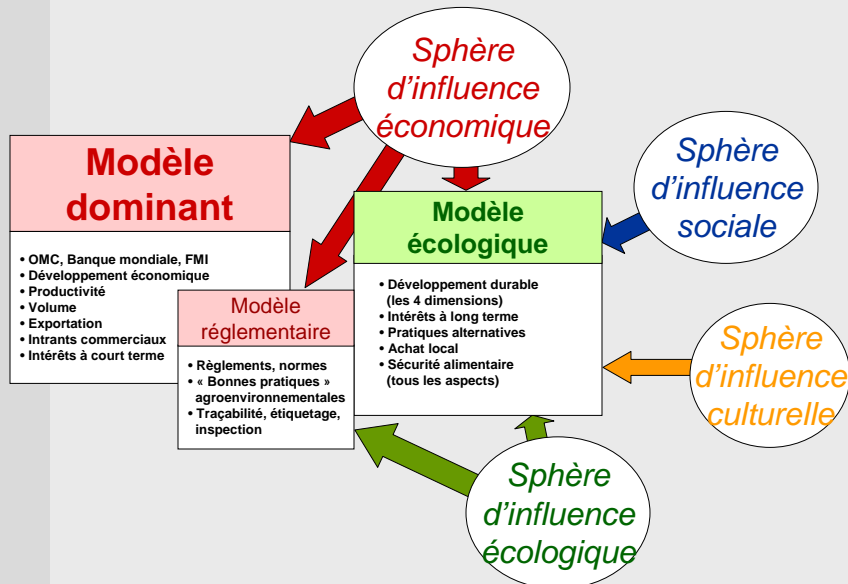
Sphère d'influence économique

Sphère d'influence sociale

Modèle dominant

• OMC, Banque mondiale, FMI
• Développement économique
• Productivité
• Volume
• Exportation
• Intrants commerciaux
• Intérêts à court terme

Modèle écologique

• Développement durable (les 4 dimensions)
• Intérêts à long terme
• Pratiques alternatives
• Achat local
• Sécurité alimentaire (tous les aspects)

Modèle réglementaire

• Règlements, normes
• « Bonnes pratiques » agroenvironnementales
• Traçabilité, étiquetage, inspection

Sphère d'influence culturelle

Sphère d'influence écologique